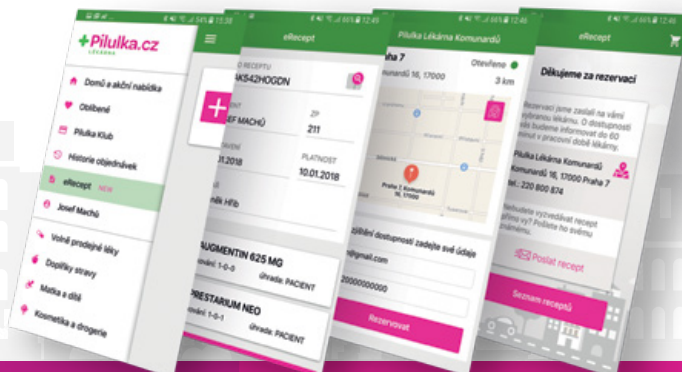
Pilulka.cz
LÉKÁRNA

Domů a akční nabídka
Oblíbené
Pilulka Klub
Historie objednávek
eRecept NEW
Josef Machů
Volně prodejné léky
Doplňky stravy
Matka a dítě
Kosmetika a drogerie

eRecept
O RECEPTU
AKS42HOGDN
EF MACHŮ
ZP
211
.2018
PLATNOST
10.01.2018
něk Hřib
AUGMENTIN 625 MG
vání: 1-0-0
Úhrada: PACIENT
PRESTARIUM NEO
vání: 1-0-1
Úhrada: PACIENT

Pilulka Lékárna Komunardů
aha 7
munardů 16, 17000
Otevřeno
3 km
Praha 7, Komunardů 16, 17000
zjištění dostupnosti zadejte své údaje
@gmail.com
20000000
Rezervovat

eRecept
Děkujeme za rezervaci
Rezervaci jsme zaslali na vámi vybranou lékárnu. O dostupnosti vás budeme informovat do 60 minut v pracovní době lékárny.
Pilulka Lékárna Komunardů
Komunardů 16, 17000 Praha 7
Tel.: 220 800 874
Nebudete vyzvedávat recept sami vy? Pošlete ho svému
Poslat recept
Seznam receptů